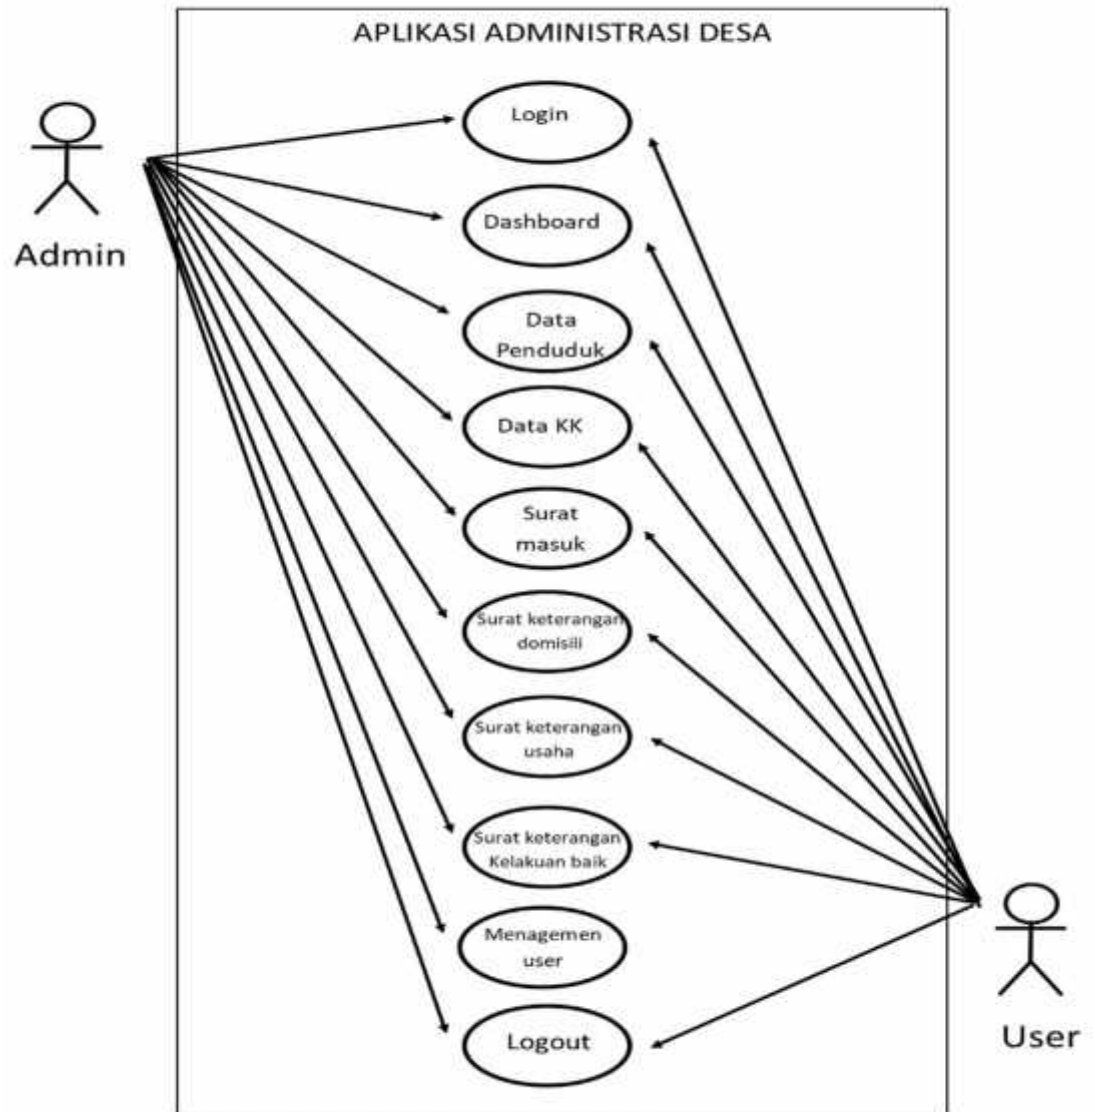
APLIKASI ADMINISTRASI DESA

Admin

Login

Dashboard

Data Penduduk

Data KK

Surat masuk

Surat keterangan domisili

Surat keterangan usaha

Surat keterangan Kelakuan baik

Menagemen user

Logout

User